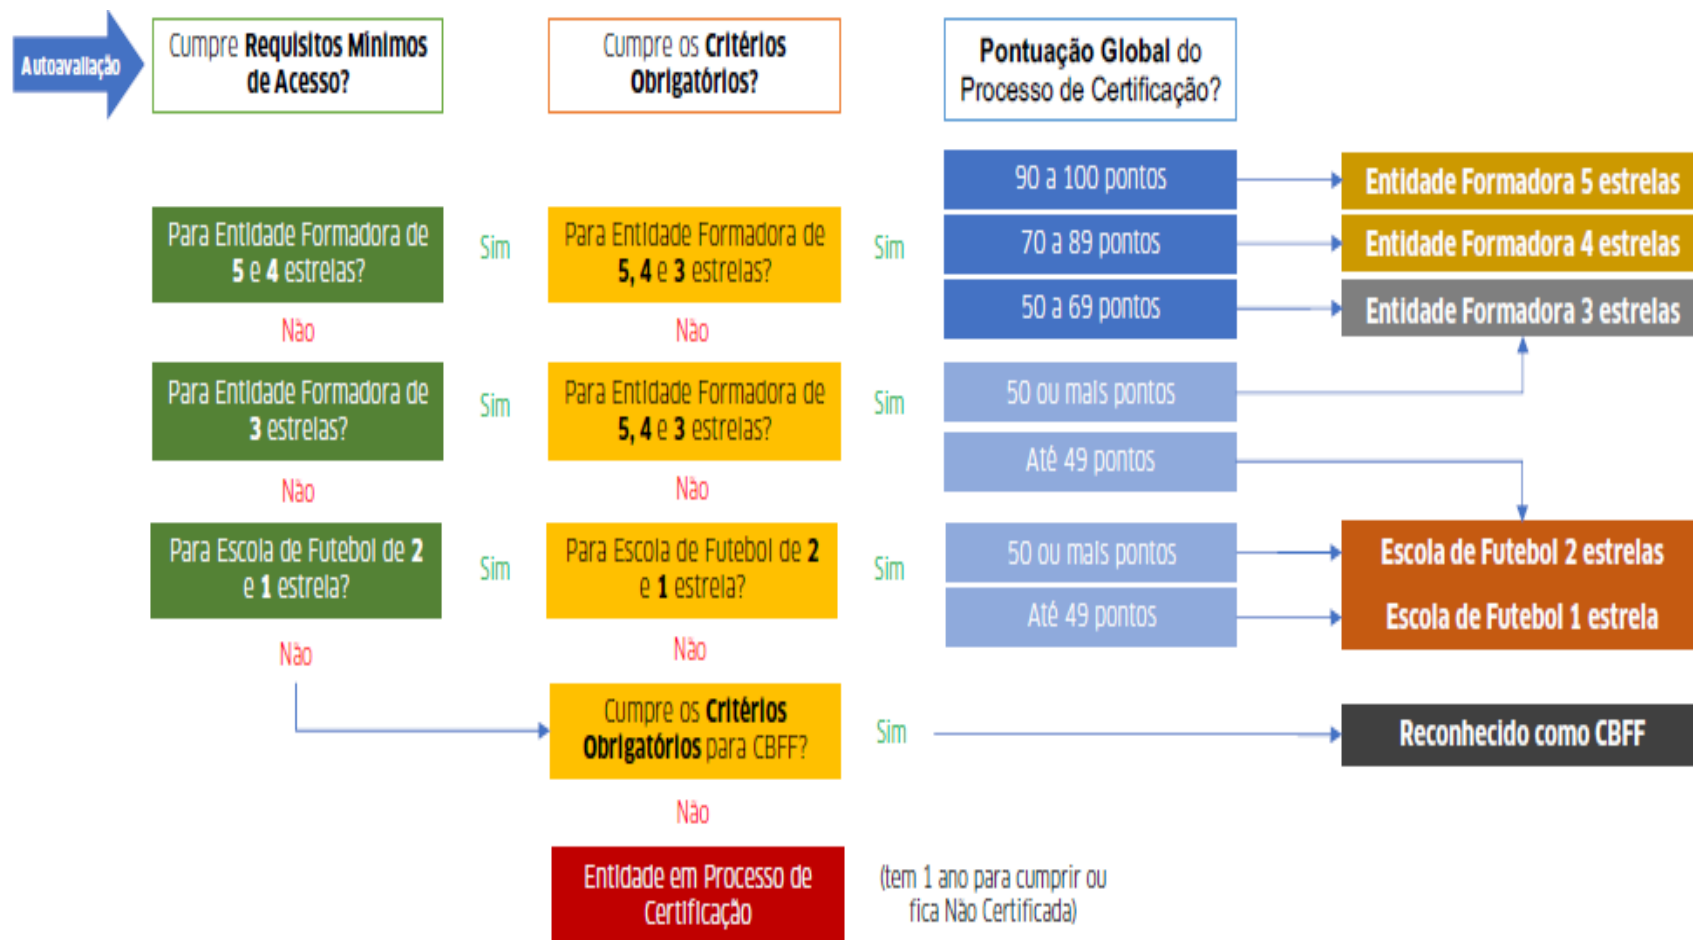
Autoavaliação

Cumpre **Requisitos Mínimos de Acesso?**

Cumpre os **Critérios Obrigatórios?**

**Pontuação Global** do Processo de Certificação?

90 a 100 pontos

Entidade Formadora 5 estrelas

Para Entidade Formadora de 5 e 4 estrelas?

Sim

Para Entidade Formadora de 5, 4 e 3 estrelas?

Sim

70 a 89 pontos

Entidade Formadora 4 estrelas

50 a 69 pontos

Entidade Formadora 3 estrelas

Não

Não

Para Entidade Formadora de 3 estrelas?

Sim

Para Entidade Formadora de 5, 4 e 3 estrelas?

Sim

50 ou mais pontos

Até 49 pontos

Não

Não

Para Escola de Futebol de 2 e 1 estrela?

Sim

Para Escola de Futebol de 2 e 1 estrela?

Sim

50 ou mais pontos

Escola de Futebol 2 estrelas

Até 49 pontos

Escola de Futebol 1 estrela

Não

Não

Cumpre os **Critérios Obrigatórios** para CBFF?

Sim

Reconhecido como CBFF

Não

Entidade em Processo de Certificação

(tem 1 ano para cumprir ou fica Não Certificada)